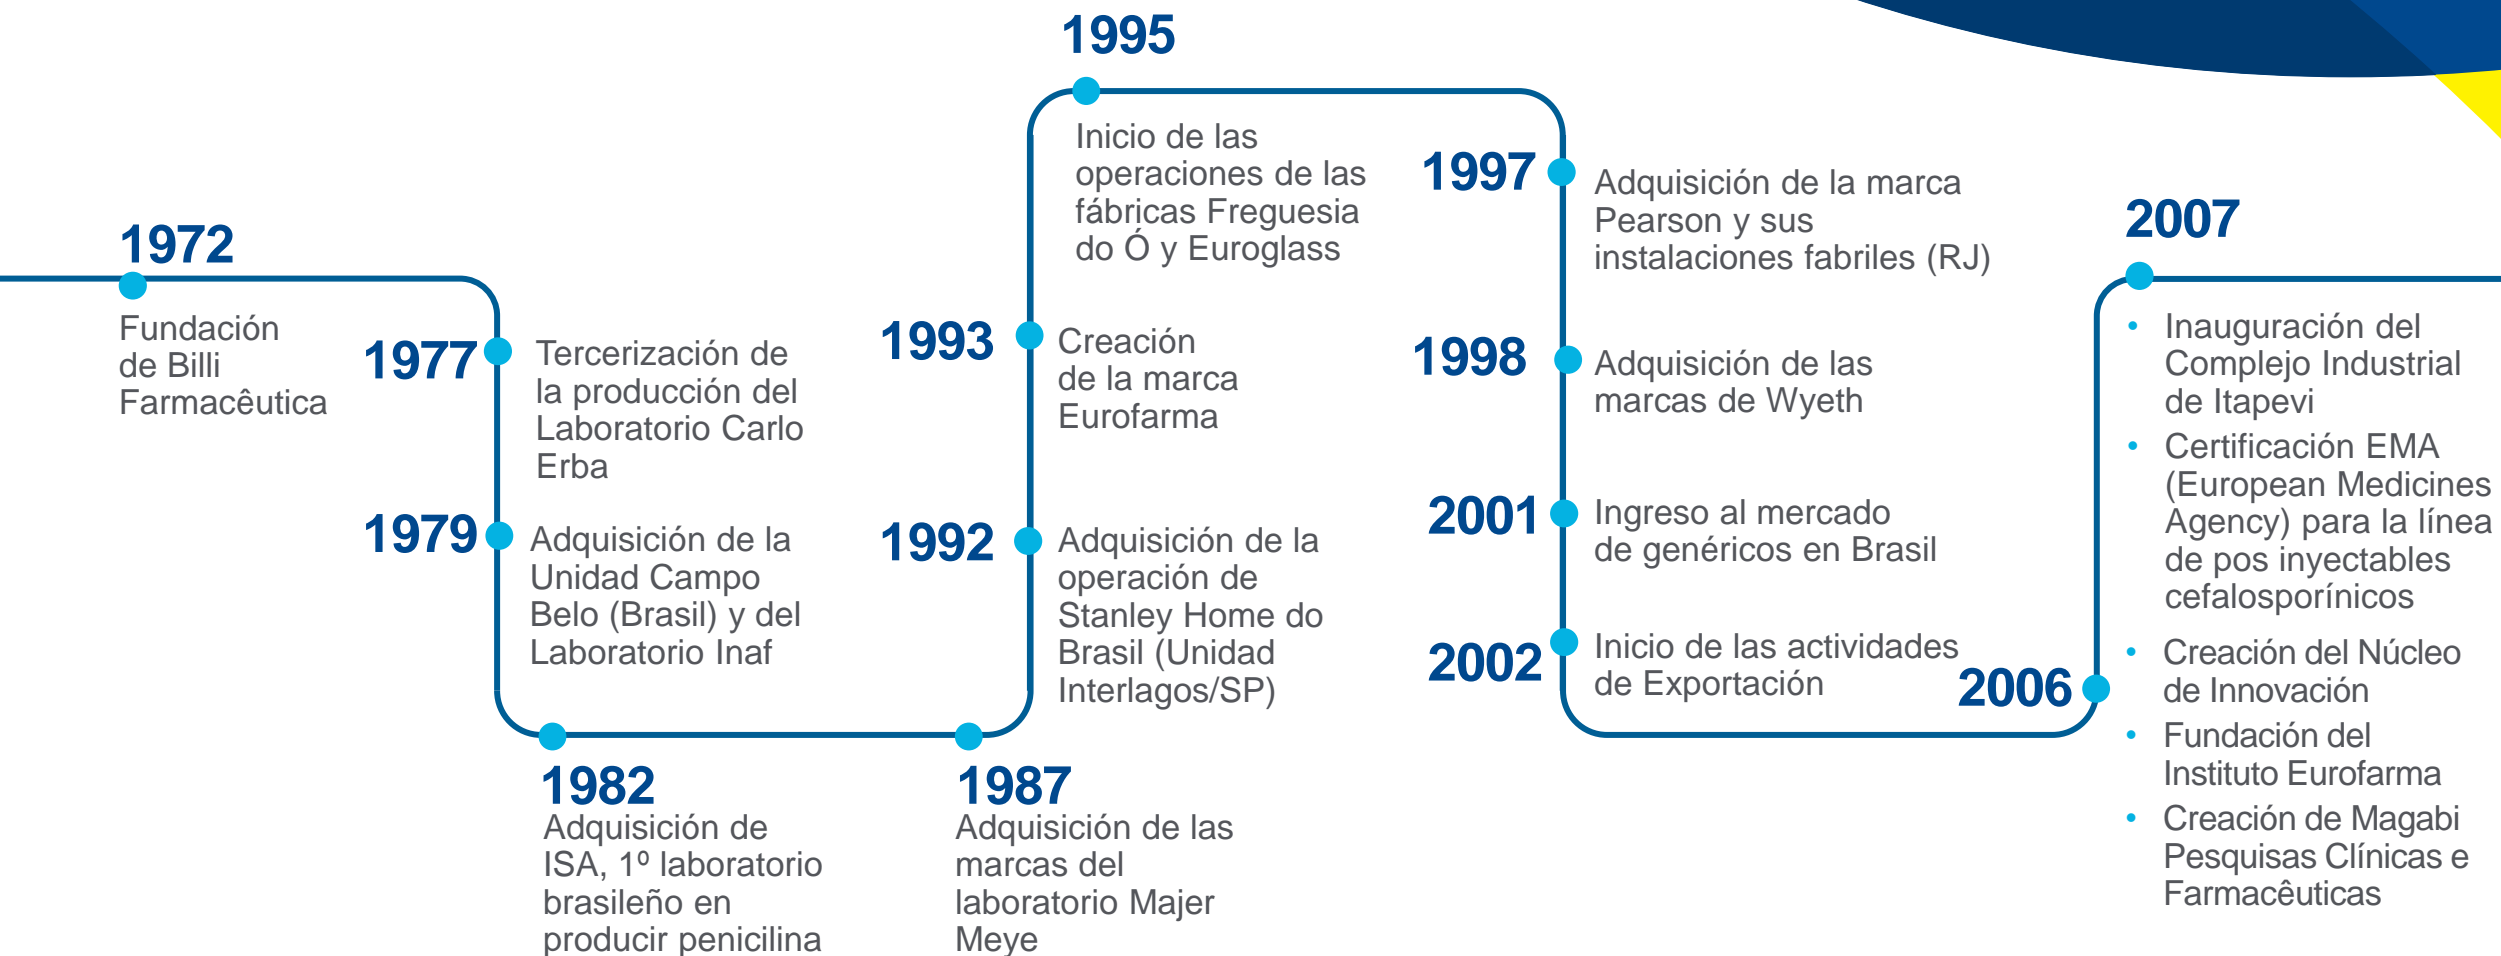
1972
Fundación de Billi Farmacêutica

1977
Tercerización de la producción del Laboratorio Carlo Erba

1979
Adquisición de la Unidad Campo Belo (Brasil) y del Laboratorio Inaf

1982
Adquisición de ISA, 1º laboratorio brasileño en producir penicilina

1987
Adquisición de las marcas del laboratorio Majer Meye

1992
Adquisición de la operación de Stanley Home do Brasil (Unidad Interlagos/SP)

1993
Creación de la marca Eurofarma

1995
Inicio de las operaciones de las fábricas Freguesia do Ó y Euroglass

1997
Adquisición de la marca Pearson y sus instalaciones fabriles (RJ)

1998
Adquisición de las marcas de Wyeth

2001
Ingreso al mercado de genéricos en Brasil

2002
Inicio de las actividades de Exportación

2006

2007
• Inauguración del Complejo Industrial de Itapevi
• Certificación EMA (European Medicines Agency) para la línea de pos inyectables cefalosporínicos
• Creación del Núcleo de Innovación
• Fundación del Instituto Eurofarma
• Creación de Magabi Pesquisas Clínicas e Farmacêuticas